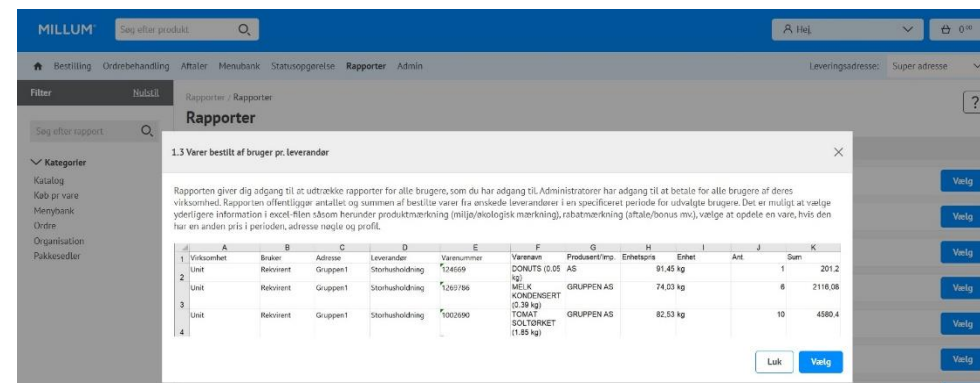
MILLUM Søg efter produkt

Hej 0,00

Bestilling Ordrebehandling Aftaler Menubank Statusopgørelse Rapporter Admin

Leveringsadresse: Super adresse

Filter Nulstil

Søg efter rapport

Kategorier
Katalog
Køb pr vare
Menybank
Ordre
Organisation
Pakkesedler

Rapporter / Rapporter

Rapporter

?

1.3 Varer bestilt af bruger pr. leverandør

Rapporten giver dig adgang til at udtrække rapporter for alle brugere, som du har adgang til. Administratorer har adgang til at betale for alle brugere af deres virksomhed. Rapporten offentliggør antallet og summen af bestilte varer fra ønskede leverandører i en specificeret periode for udvalgte brugere. Det er muligt at vælge yderligere information i excel-filen såsom herunder produktmærkning (miljø/økologisk mærkning), rabatmærkning (aftale/bonus mv.), vælge at opdele en vare, hvis den har en anden pris i perioden, adresse nøgle og profil.

| | A | B | C | D | E | F | G | H | I | J | K |
|---|---|---|---|---|---|---|---|---|---|---|---|
| 1 | Virksomhet | Bruker | Adresse | Leverandør | Varenummer | Varenavn | Produsent/Imp. | Enhetspris | Enhet | Ant. | Sum |
| 2 | Unit | Rekvirent | Gruppen1 | Storhusholdning | 124669 | DONUTS (0.05 kg) | AS | 91,45 | kg | 1 | 201,2 |
| 3 | Unit | Rekvirent | Gruppen1 | Storhusholdning | 1269786 | MELK KONDENSERT (0.39 kg) | GRUPPEN AS | 74,03 | kg | 8 | 2116,08 |
| 4 | Unit | Rekvirent | Gruppen1 | Storhusholdning | 1002690 | TOMAT SOLTØRKET (1.85 kg) | GRUPPEN AS | 82,53 | kg | 10 | 4580,4 |

Luk Vælg

Vælg
Vælg
Vælg
Vælg
Vælg
Vælg